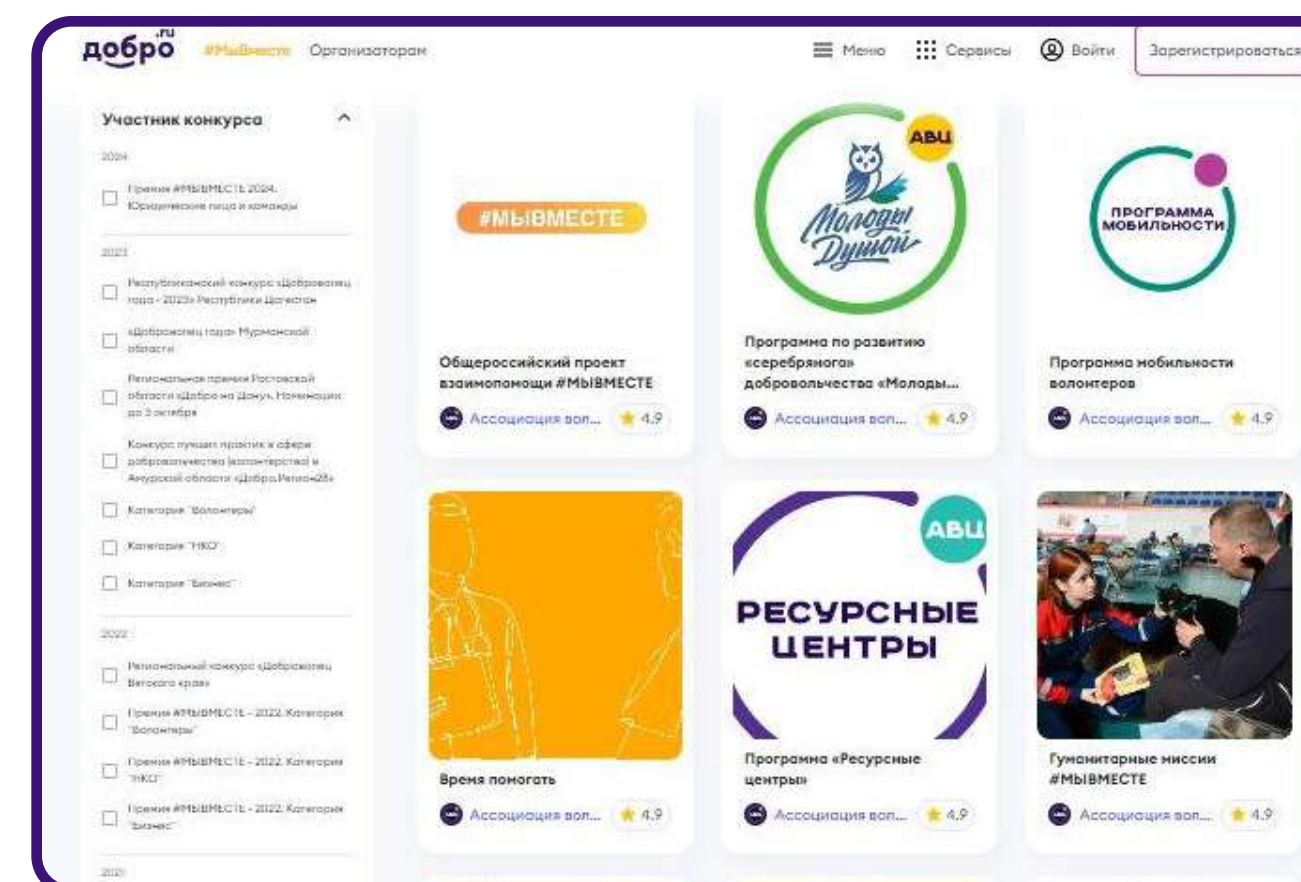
добро.ru #МыВместе Организаторам

Меню Сервисы Войти Зарегистрироваться

Участник конкурса

2024

Премия #МЫВМЕСТЕ 2024. Юридические лица и команды

2023

Республиканский конкурс «Доброволец года - 2023» Республики Дагестан

«Доброволец года» Мурманской области

Региональная премия Ростовской области «Добро на Дону». Номинации до 3 октября

Конкурс лучших практик в сфере добровольчества (волонтерства) в Амурской области «Добро.Регион28»

Категория "Волонтеры"

Категория "НКО"

Категория "Бизнес"

2022

Региональный конкурс «Доброволец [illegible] края»

Премия #МЫВМЕСТЕ - 2022. Категория "Волонтеры"

Премия #МЫВМЕСТЕ - 2022. Категория "НКО"

Премия #МЫВМЕСТЕ - 2022. Категория "Бизнес"

2021

#МЫВМЕСТЕ

Общероссийский проект взаимопомощи #МЫВМЕСТЕ

Ассоциация вол... 4.9

АВЦ

Молоды Душой

Программа по развитию «серебряного» добровольчества «Молоды...

Ассоциация вол... 4.9

ПРОГРАММА МОБИЛЬНОСТИ

Программа мобильности волонтеров

Ассоциация вол... 4.9

Время помогать

Ассоциация вол... 4.9

АВЦ

РЕСУРСНЫЕ ЦЕНТРЫ

Программа «Ресурсные центры»

Ассоциация вол... 4.9

Гуманитарные миссии #МЫВМЕСТЕ

Ассоциация вол... 4.9